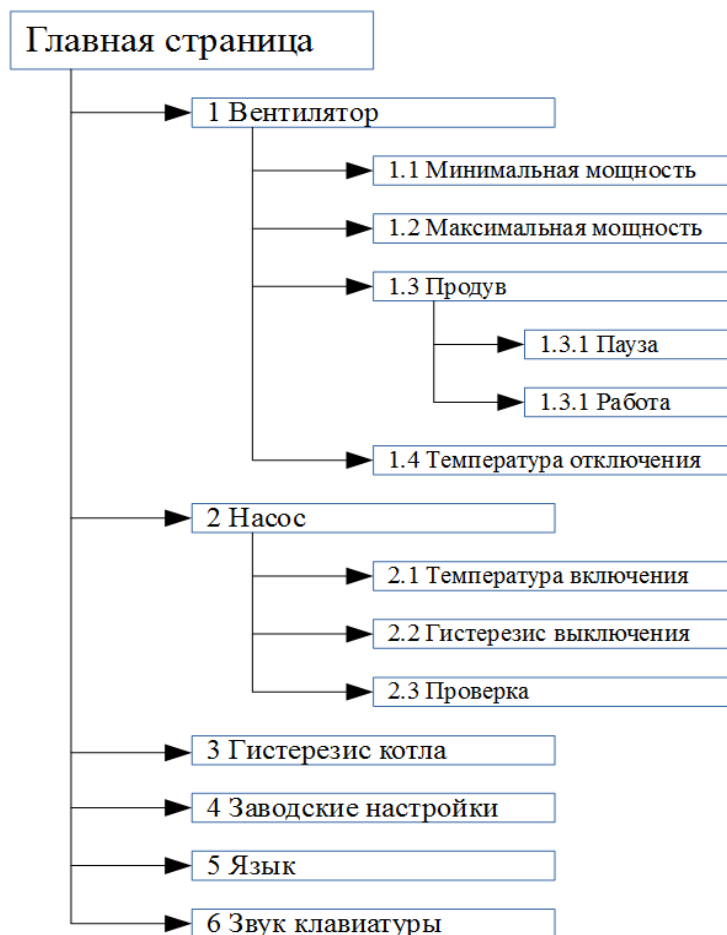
Главная страница

1 Вентилятор

1.1 Минимальная мощность

1.2 Максимальная мощность

1.3 Продув

1.3.1 Пауза

1.3.1 Работа

1.4 Температура отключения

2 Насос

2.1 Температура включения

2.2 Гистерезис выключения

2.3 Проверка

3 Гистерезис котла

4 Заводские настройки

5 Язык

6 Звук клавиатуры